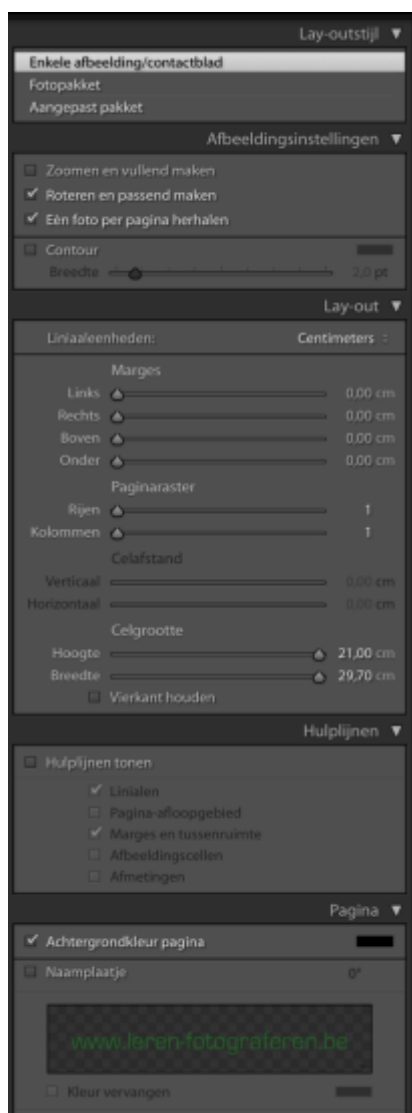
Lay-outstijl ▼

Enkele afbeelding/contactblad
Fotopakket
Aangepast pakket

Afbeeldingsinstellingen ▼

Zoomen en vullend maken
✔ Roteren en passend maken
✔ Eén foto per pagina herhalen

Contour
Breedte 2,0 pt

Lay-out ▼

Liniaaleenheden: Centimeters

Marges
Links 0,00 cm
Rechts 0,00 cm
Boven 0,00 cm
Onder 0,00 cm

Paginaraster
Rijen 1
Kolommen 1

Celafstand
Verticaal 0,00 cm
Horizontaal 0,00 cm

Celgrootte
Hoogte 21,00 cm
Breedte 29,70 cm
Vierkant houden

Hulplijnen ▼

Hulplijnen tonen
✔ Linialen
Pagina-afloopgebied
✔ Marges en tussenruimte
Afbeeldingscellen
Afmetingen

Pagina ▼

✔ Achtergrondkleur pagina
Naamplaatje 0°

www.leren-fotograferen.be

Kleur vervangen